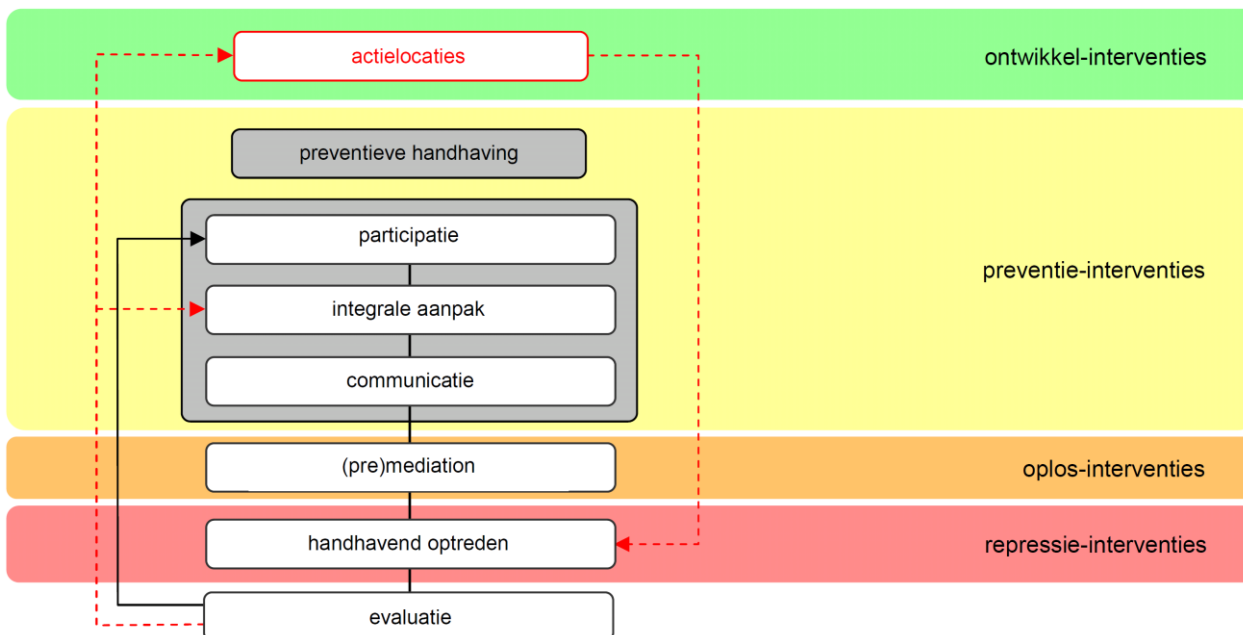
actielocaties

ontwikkel-interventies

preventieve handhaving

participatie

integrale aanpak

communicatie

preventie-interventies

(pre)mediation

oplos-interventies

handhavend optreden

repressie-interventies

evaluatie